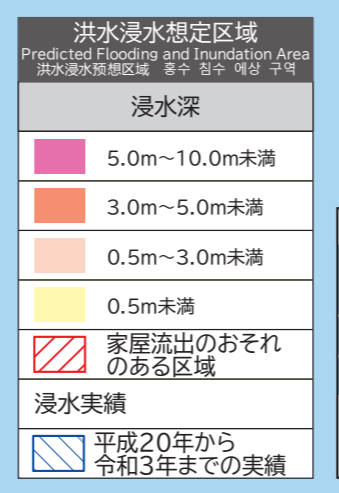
洪水浸水想定区域
Predicted Flooding and Inundation Area
洪水浸水预想区域 홍수 침수 예상 구역

浸水深

5.0m～10.0m未満

3.0m～5.0m未満

0.5m～3.0m未満

0.5m未満

家屋流出のおそれのある区域

浸水実績

平成20年から令和3年までの実績